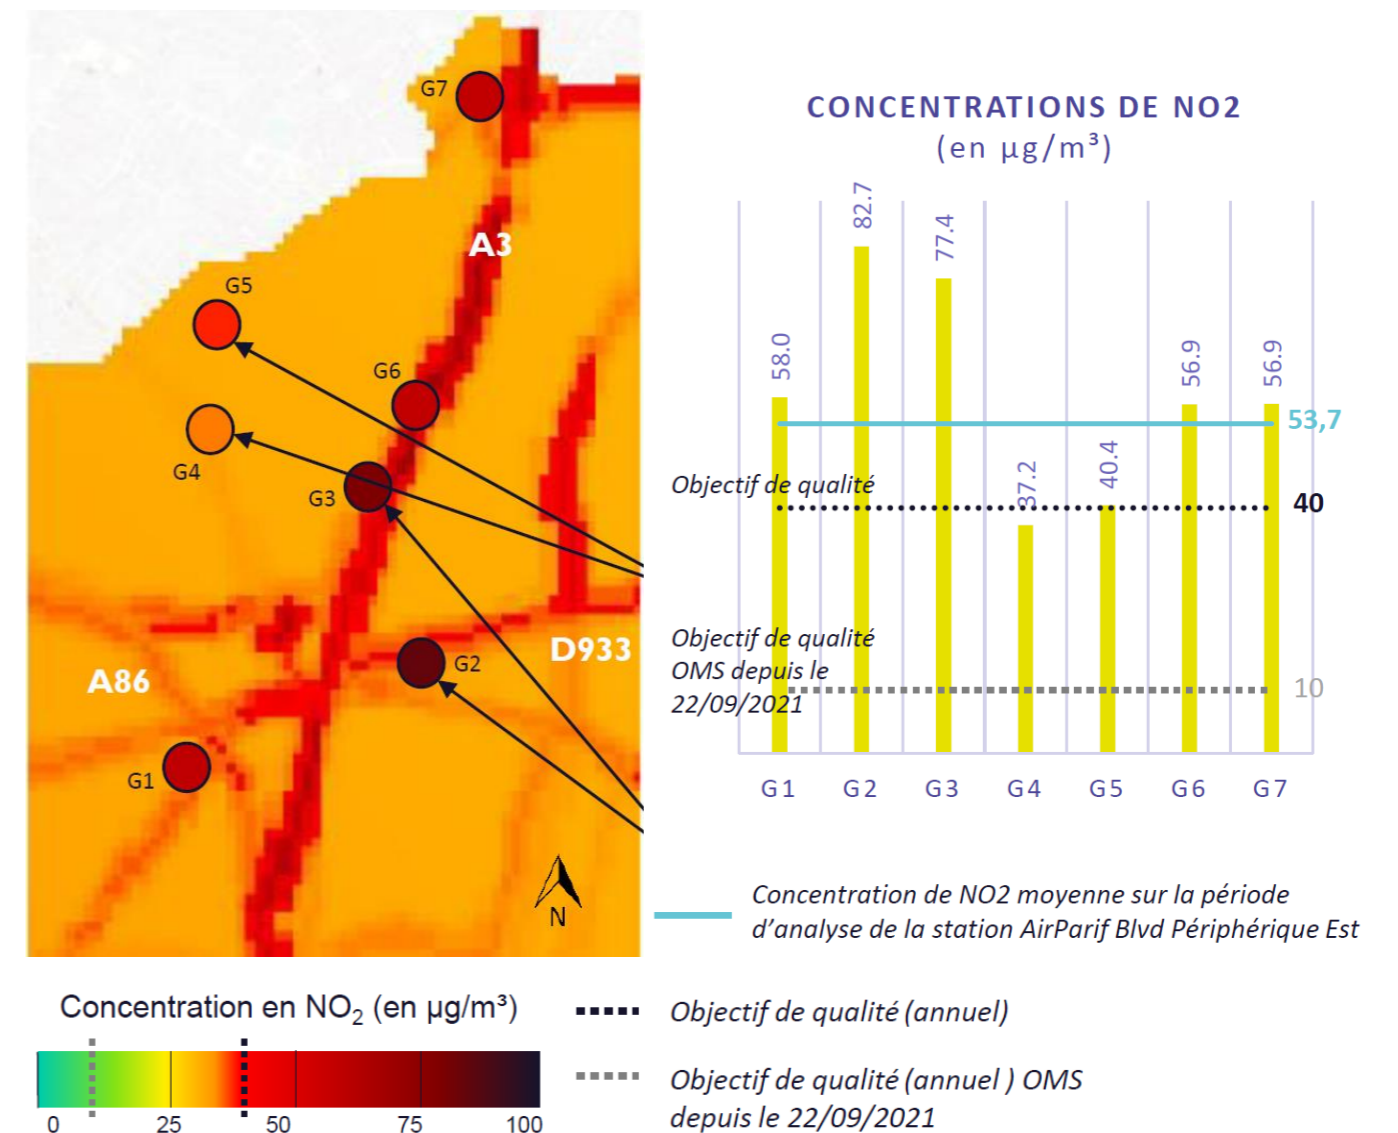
G7

A3

G5

G6

G4

G3

G2

D933

A86

G1

N

CONCENTRATIONS DE NO2
(en µg/m³)

82.7
77.4
58.0
56.9
56.9
53,7
37.2
40.4

Objectif de qualité
40

Objectif de qualité OMS depuis le 22/09/2021
10

G1 G2 G3 G4 G5 G6 G7

Concentration de NO2 moyenne sur la période d'analyse de la station AirParif Blvd Périphérique Est

Concentration en $NO_2$ (en µg/m³)

0 25 50 75 100

Objectif de qualité (annuel)

Objectif de qualité (annuel ) OMS depuis le 22/09/2021